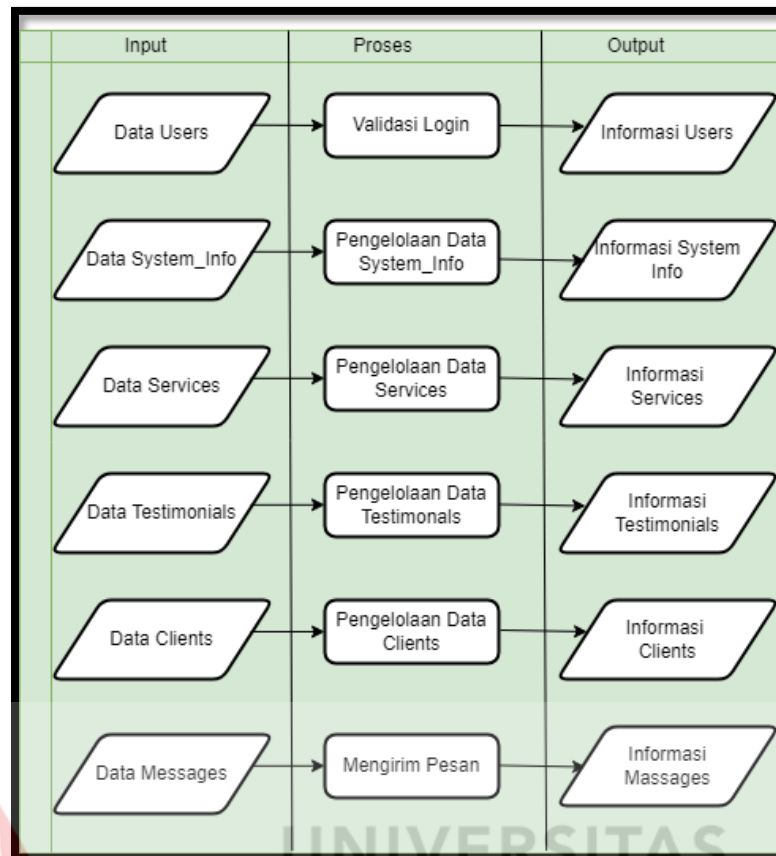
| Input | Proses | Output |
|---|---|---|
| Data Users | Validasi Login | Informasi Users |
| Data System_Info | Pengelolaan Data System_Info | Informasi System Info |
| Data Services | Pengelolaan Data Services | Informasi Services |
| Data Testimonials | Pengelolaan Data Testimonals | Informasi Testimonials |
| Data Clients | Pengelolaan Data Clients | Informasi Clients |
| Data Messages | Mengirim Pesan | Informasi Massages |

UNIVERSITAS